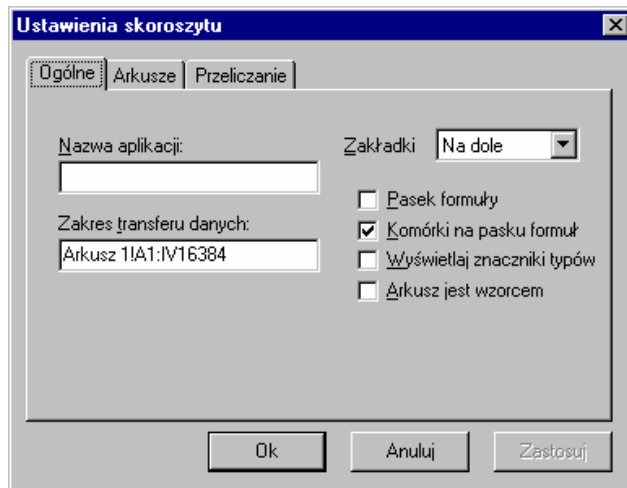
Ustawienia skoroszytu

Ogólne | Arkusze | Przeliczanie

Nazwa aplikacji:

Zakres transferu danych:

Arkusz 1!A1:IV16384

Zakładki Na dole

Pasek formuły

Komórki na pasku formuł

Wyświetlaj znaczniki typów

Arkusz jest wzorcem

Ok

Anuluj

Zastosuj